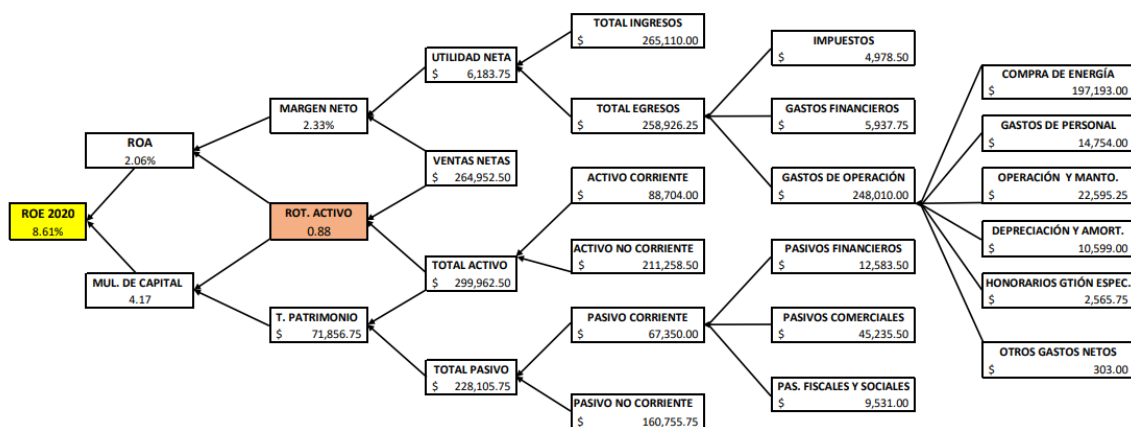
ROE 2020
8.61%

ROA
2.06%

MUL. DE CAPITAL
4.17

MARGEN NETO
2.33%

ROT. ACTIVO
0.88

T. PATRIMONIO
$ 71,856.75

UTILIDAD NETA
$ 6,183.75

VENTAS NETAS
$ 264,952.50

TOTAL ACTIVO
$ 299,962.50

TOTAL PASIVO
$ 228,105.75

TOTAL INGRESOS
$ 265,110.00

TOTAL EGRESOS
$ 258,926.25

ACTIVO CORRIENTE
$ 88,704.00

ACTIVO NO CORRIENTE
$ 211,258.50

PASIVO CORRIENTE
$ 67,350.00

PASIVO NO CORRIENTE
$ 160,755.75

IMPUESTOS
$ 4,978.50

GASTOS FINANCIEROS
$ 5,937.75

GASTOS DE OPERACIÓN
$ 248,010.00

PASIVOS FINANCIEROS
$ 12,583.50

PASIVOS COMERCIALES
$ 45,235.50

PAS. FISCALES Y SOCIALES
$ 9,531.00

COMPRA DE ENERGÍA
$ 197,193.00

GASTOS DE PERSONAL
$ 14,754.00

OPERACIÓN Y MANTO.
$ 22,595.25

DEPRECIACIÓN Y AMORT.
$ 10,599.00

HONORARIOS GTIÓN ESPEC.
$ 2,565.75

OTROS GASTOS NETOS
$ 303.00